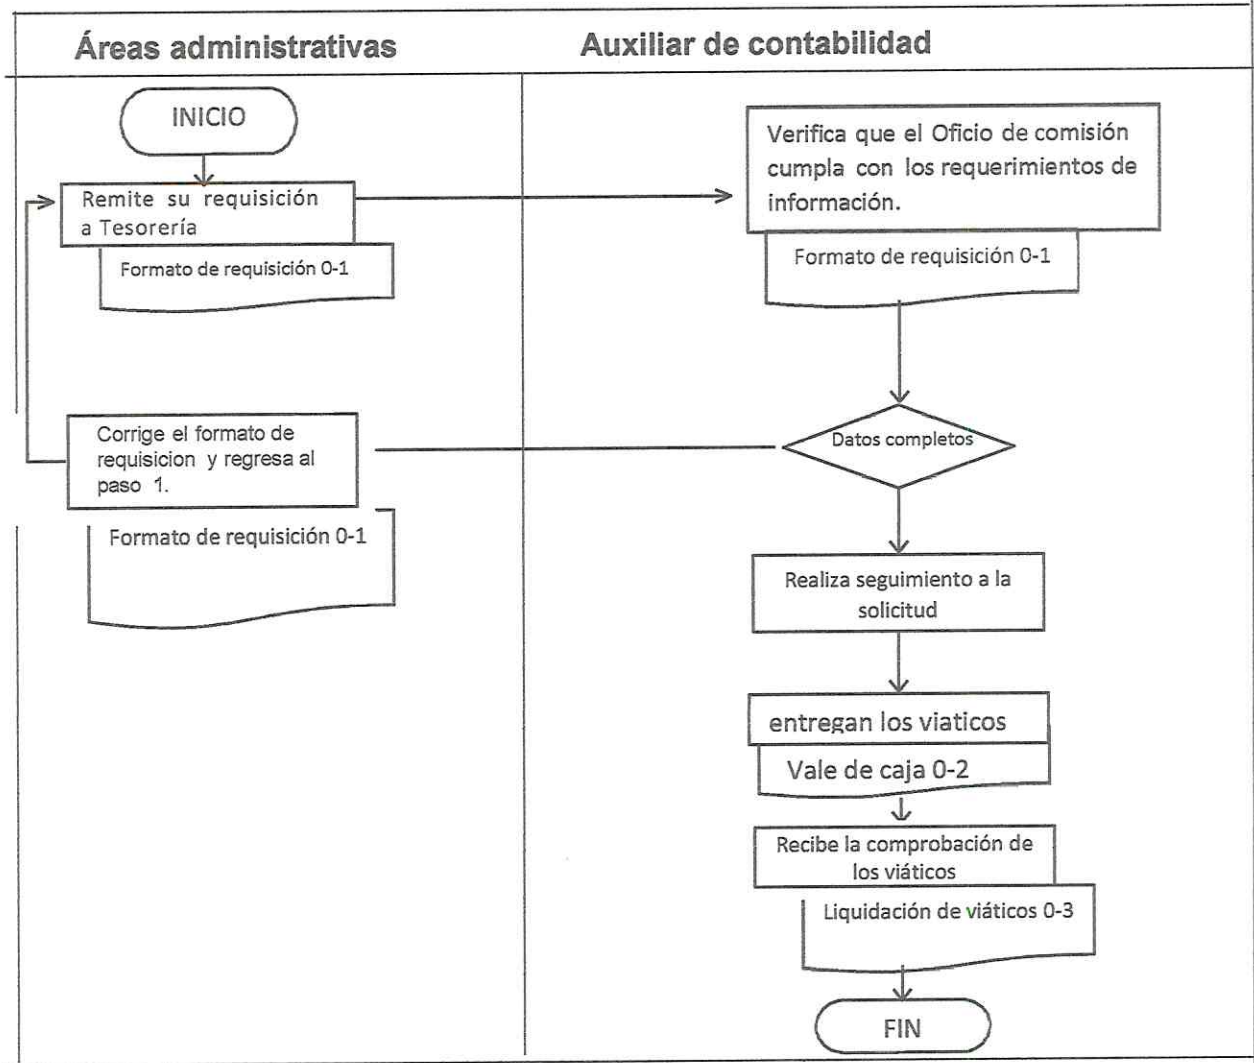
Áreas administrativas

Auxiliar de contabilidad

INICIO

Remite su requisición a Tesorería

Formato de requisición 0-1

Verifica que el Oficio de comisión cumpla con los requerimientos de información.

Formato de requisición 0-1

Corrige el formato de requisicion y regresa al paso 1.

Datos completos

Formato de requisición 0-1

Realiza seguimiento a la solicitud

entregan los viaticos

Vale de caja 0-2

Recibe la comprobación de los viáticos

Liquidación de viáticos 0-3

FIN